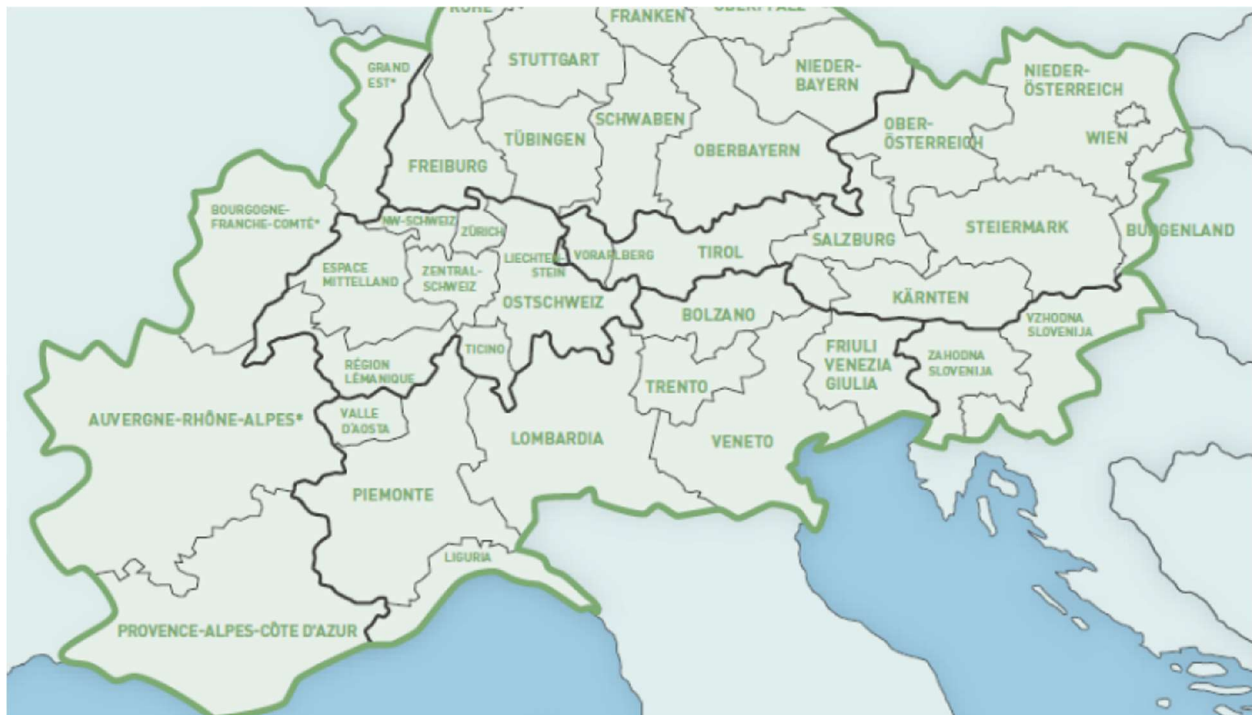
RUHE
FRANKEN
OBERPFALZ
GRAND EST*
STUTTGART
NIEDER-BAYERN
NIEDER-ÖSTERREICH
SCHWABEN
TÜBINGEN
OBER-ÖSTERREICH
WIEN
OBERBAYERN
FREIBURG
BOURGOGNE-FRANCHE-COMTÉ*
NW-SCHWEIZ
ZÜRICH
STEIERMARK
SALZBURG
BURGENLAND
TIROL
LIECHTEN-STEIN
VORARLBERG
ESPACE MITTELLAND
ZENTRAL-SCHWEIZ
OSTSCHWEIZ
KÄRNTEN
BOLZANO
VZHODNA SLOVENIJA
RÉGION LÉMANIQUE
TICINO
FRIULI VENEZIA GIULIA
ZAHODNA SLOVENIJA
TRENTO
AUVERGNE-RHÔNE-ALPES*
VALLE D'AOSTA
LOMBARDIA
VENETO
PIEMONTE
LIGURIA
PROVENCE-ALPES-CÔTE D'AZUR